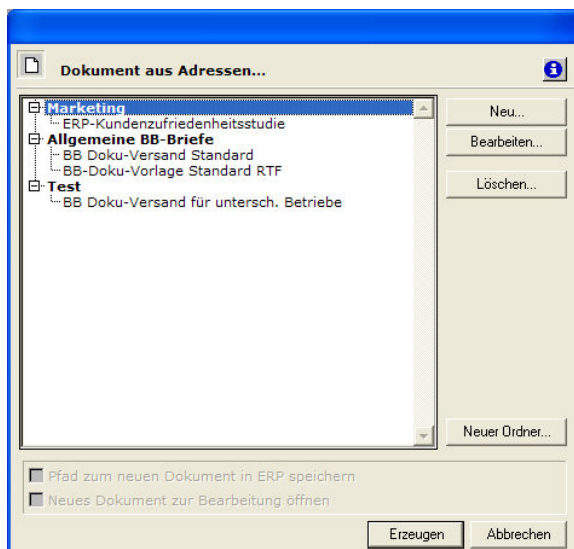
Dokument aus Adressen...

Marketing
ERP-Kundenzufriedenheitsstudie
Allgemeine BB-Briefe
BB Doku-Versand Standard
BB-Doku-Vorlage Standard RTF
Test
BB Doku-Versand für untersch. Betriebe

Neu...
Bearbeiten...
Löschen...
Neuer Ordner...

Pfad zum neuen Dokument in ERP speichern
Neues Dokument zur Bearbeitung öffnen

Erzeugen
Abbrechen